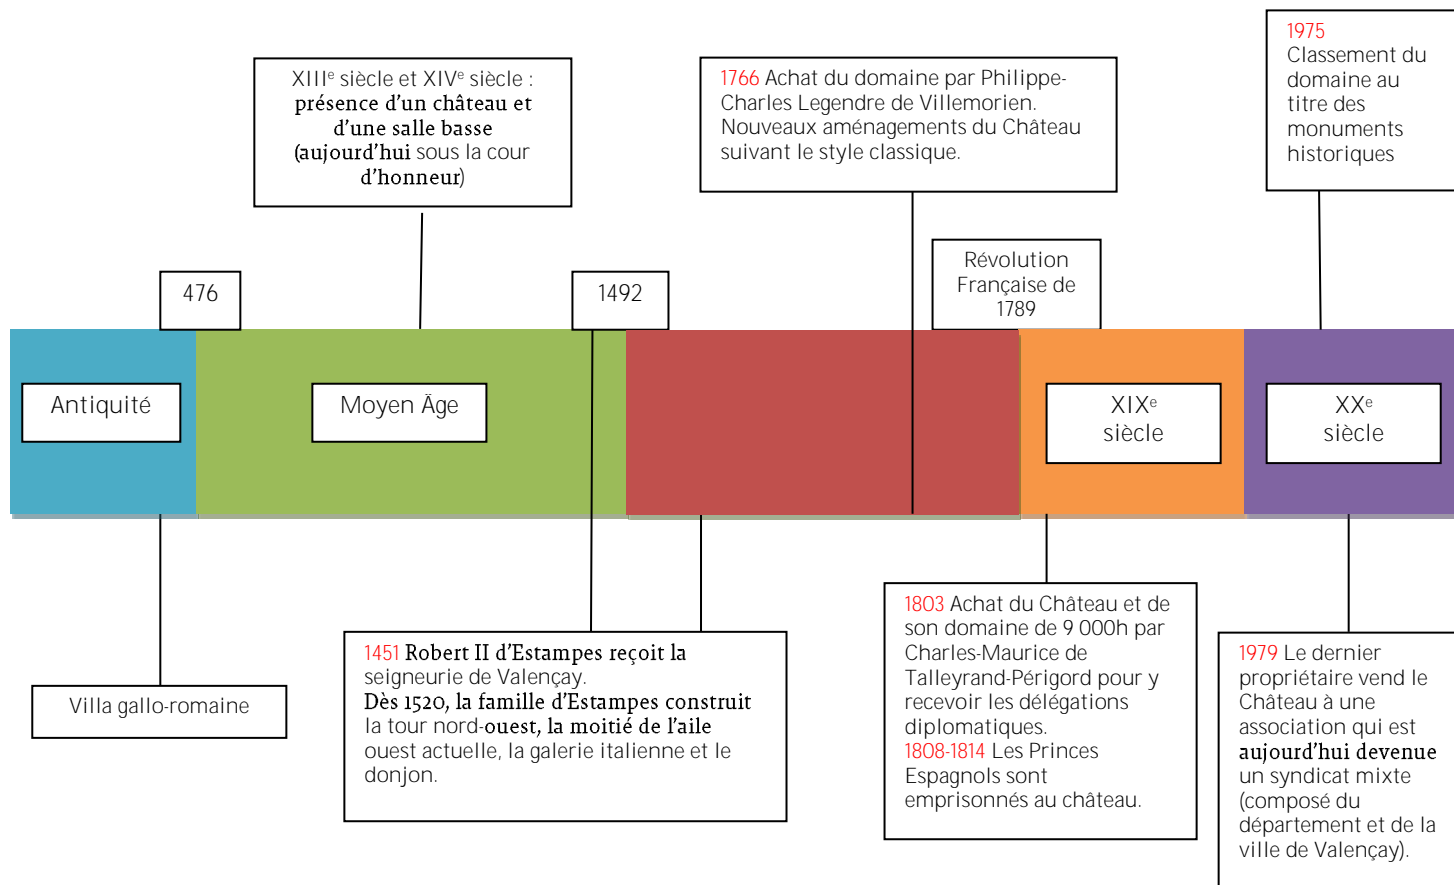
XIII$^e$ siècle et XIV$^e$ siècle : présence d'un château et d'une salle basse (aujourd'hui sous la cour d'honneur)

1766 Achat du domaine par Philippe-Charles Legendre de Villemorien. Nouveaux aménagements du Château suivant le style classique.

1975 Classement du domaine au titre des monuments historiques

476

1492

Révolution Française de 1789

Antiquité

Moyen Âge

XIX$^e$ siècle

XX$^e$ siècle

Villa gallo-romaine

1451 Robert II d'Estampes reçoit la seigneurie de Valençay.
Dès 1520, la famille d'Estampes construit la tour nord-ouest, la moitié de l'aile ouest actuelle, la galerie italienne et le donjon.

1803 Achat du Château et de son domaine de 9 000h par Charles-Maurice de Talleyrand-Périgord pour y recevoir les délégations diplomatiques.
1808-1814 Les Princes Espagnols sont emprisonnés au château.

1979 Le dernier propriétaire vend le Château à une association qui est aujourd'hui devenue un syndicat mixte (composé du département et de la ville de Valençay).